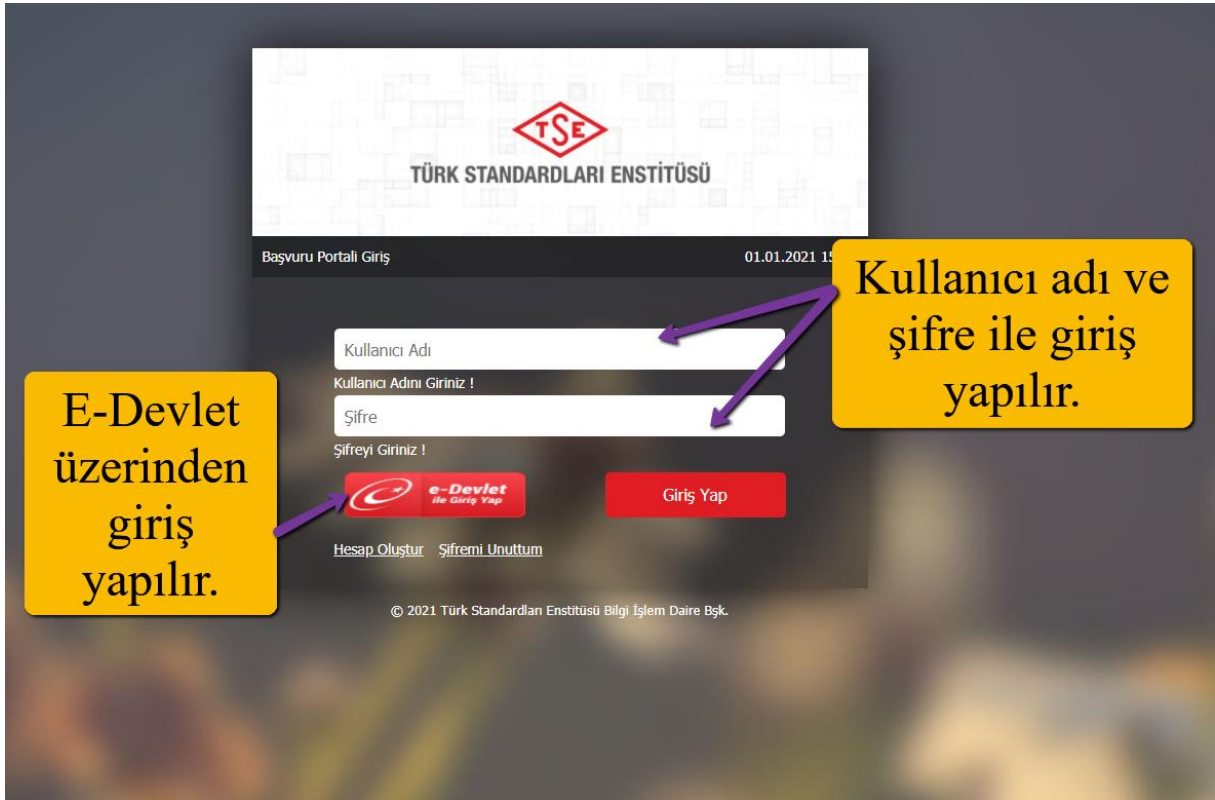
TSE
TÜRK STANDARDLARI ENSTİTÜSÜ

Başvuru Portali Giriş

01.01.2021 15

Kullanıcı adı ve şifre ile giriş yapılır.

Kullanıcı Adı
Kullanıcı Adını Giriniz !

Şifre
Şifreyi Giriniz !

E-Devlet üzerinden giriş yapılır.

e-Devlet ile Giriş Yap

Giriş Yap

Hesap Oluştur Şifremi Unuttum

© 2021 Türk Standardları Enstitüsü Bilgi İşlem Daire Bşk.